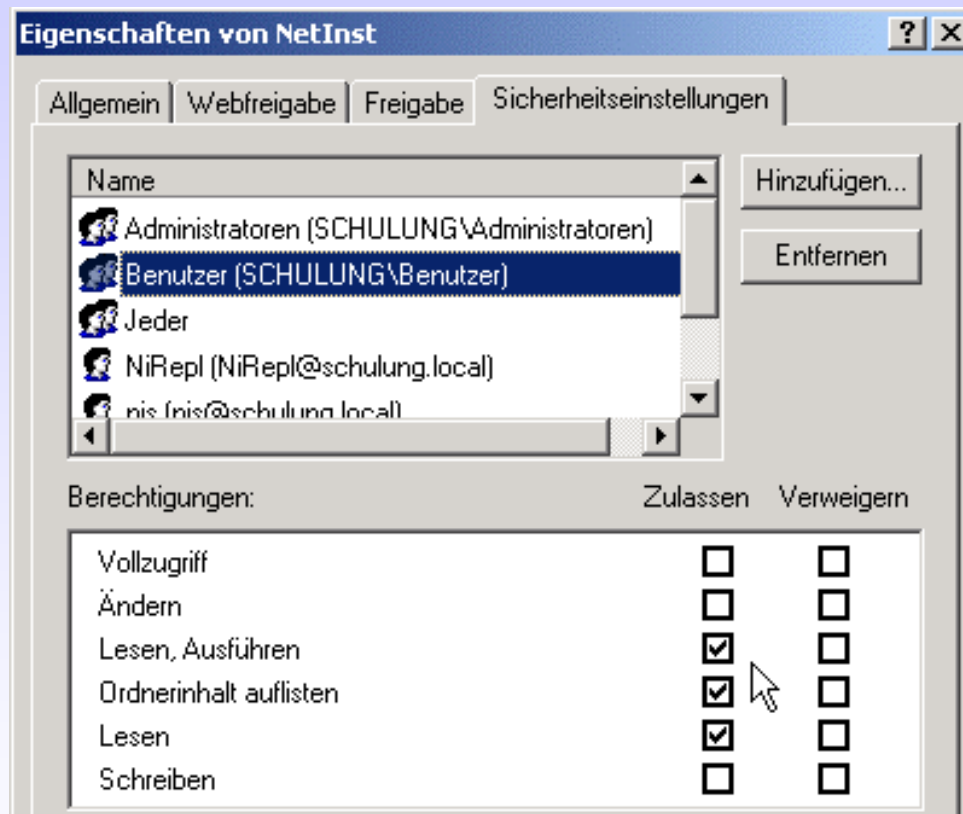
Eigenschaften von NetInst

?

Allgemein | Webfreigabe | Freigabe | Sicherheitseinstellungen

Name

Administratoren (SCHULUNG\Administratoren)
Benutzer (SCHULUNG\Benutzer)
Jeder
NiRepl (NiRepl@schulung.local)
nis (nis@schulung.local)

Hinzufügen...

Entfernen

Berechtigungen: Zulassen Verweigern

| | Zulassen | Verweigern |
|---|---|---|
| Vollzugriff | ☐ | ☐ |
| Ändern | ☐ | ☐ |
| Lesen, Ausführen | ☑ | ☐ |
| Ordnerinhalt auflisten | ☑ | ☐ |
| Lesen | ☑ | ☐ |
| Schreiben | ☐ | ☐ |